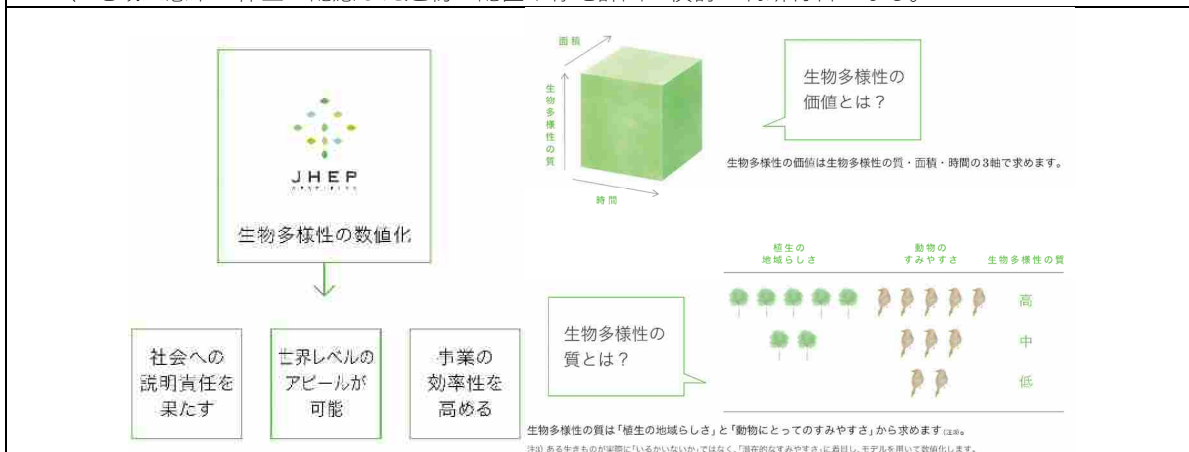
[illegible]

JHEP

生物多様性の数値化

社会への説明責任を果たす

世界レベルのアピールが可能

事業の効率性を高める

面積

生物多様性の質

時間

生物多様性の価値とは？

生物多様性の価値は生物多様性の質・面積・時間の3軸で求めます。

植生の地域らしさ

動物のすみやすさ

生物多様性の質

高

中

低

生物多様性の質とは？

生物多様性の質は「植生の地域らしさ」と「動物にとってのすみやすさ」から求めます(注1)。

注1) ある生きものが実際に「いるかいないか」ではなく、「潜在的なすみやすさ」に着目し、モデルを用いて数値化します。